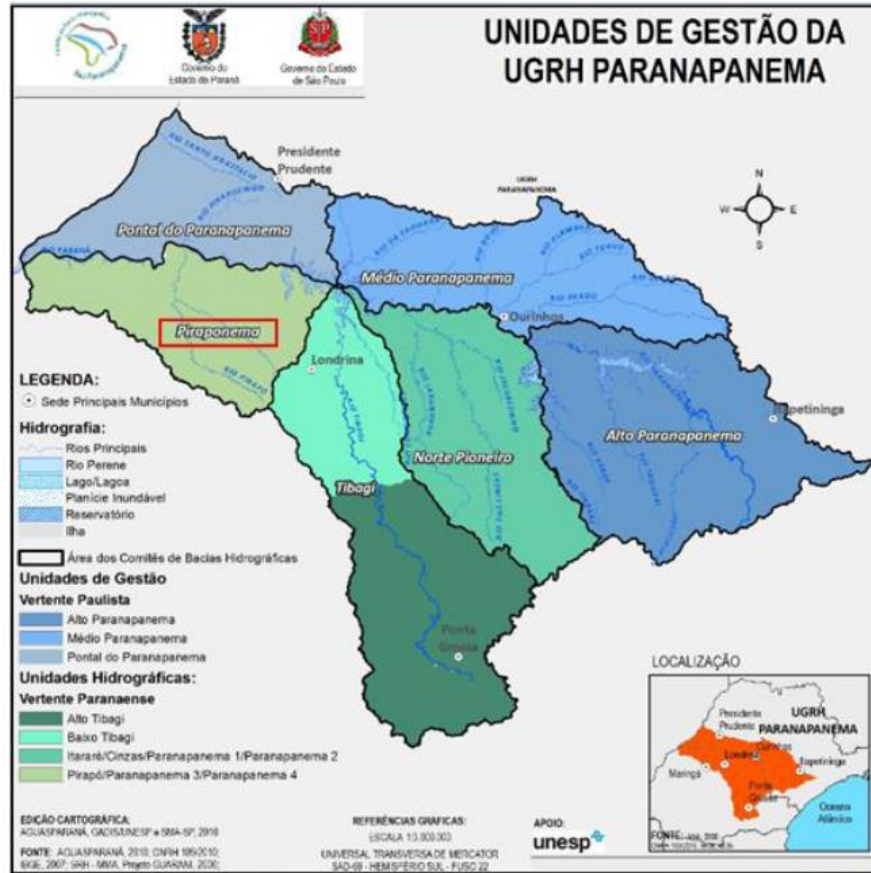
Governo do Estado do Paraná

Governo do Estado de São Paulo

UNIDADES DE GESTÃO DA UGRH PARANAPANEMA

Presidente Prudente

UGRH PARANAPANEMA

N
W
E
S

Pontal do Paranapanema

Médio Paranapanema

Pirapanema

Ourinhos

Londrina

Itapetininga

Alto Paranapanema

Norte Pioneiro

Tibagi

Ponta Grossa

LEGENDA:
Sede Principais Municípios

Hidrografia:
Rios Principais
Rio Perene
Lago/Lagoa
Planície Inundável
Reservatório
Ilha

Área dos Comitês de Bacias Hidrográficas

Unidades de Gestão
Vertente Paulista
Alto Paranapanema
Médio Paranapanema
Pontal do Paranapanema

Unidades Hidrográficas:
Vertente Paranaense
Alto Tibagi
Baixo Tibagi
Itararé/Cinzas/Paranapanema 1/Paranapanema 2
Pirapó/Paranapanema 3/Paranapanema 4

LOCALIZAÇÃO
Presidente Prudente
UGRH PARANAPANEMA
Londrina
Ourinhos
Itapetininga
Maringá
Ponta Grossa
Oceano Atlântico
FONTE: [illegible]

EDIÇÃO CARTOGRÁFICA:
AGUASPARANÁ, GADIS/UNESP e SMA-SP, 2010

FONTE: AGUASPARANÁ, 2010; CNRH 109/2010; IBGE, 2007; SRH - MMA, Projeto GUARANI, 2030

REFERÊNCIAS GRÁFICAS:
ESCALA 1:3.000.000
UNIVERSAL TRANSVERSA DE MERCATOR
SAD-69 - HEMISFÉRIO SUL - FUSO 22

APOIO:
unesp